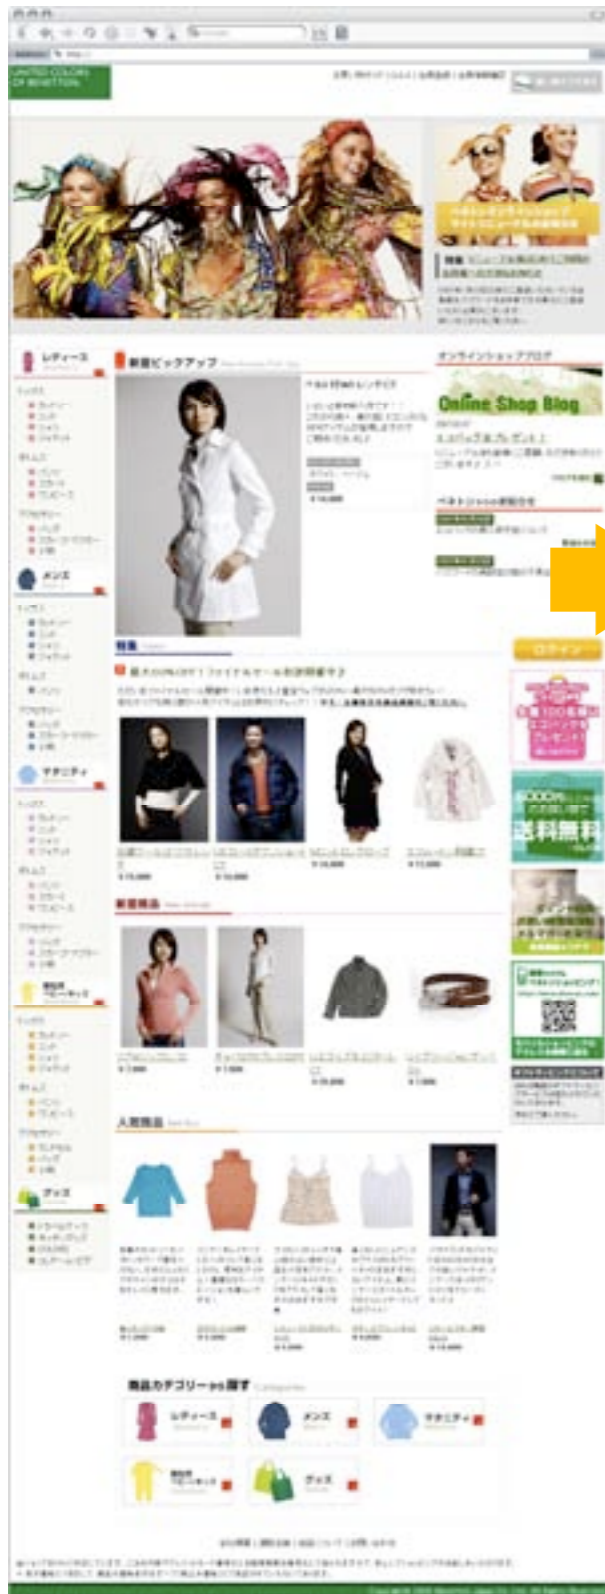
UNITED COLORS OF BENETTON.

レディース

メンズ

マタニティ

ベビー・キッズ

グッズ

新着ピックアップ

オンラインショップブログ

Online Shop Blog

ベネトンショップ新着ニュース

ログイン

送料無料

特集

新着商品

人気商品

商品カテゴリーから探す

レディース

メンズ

マタニティ

ベビー・キッズ

グッズ

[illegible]